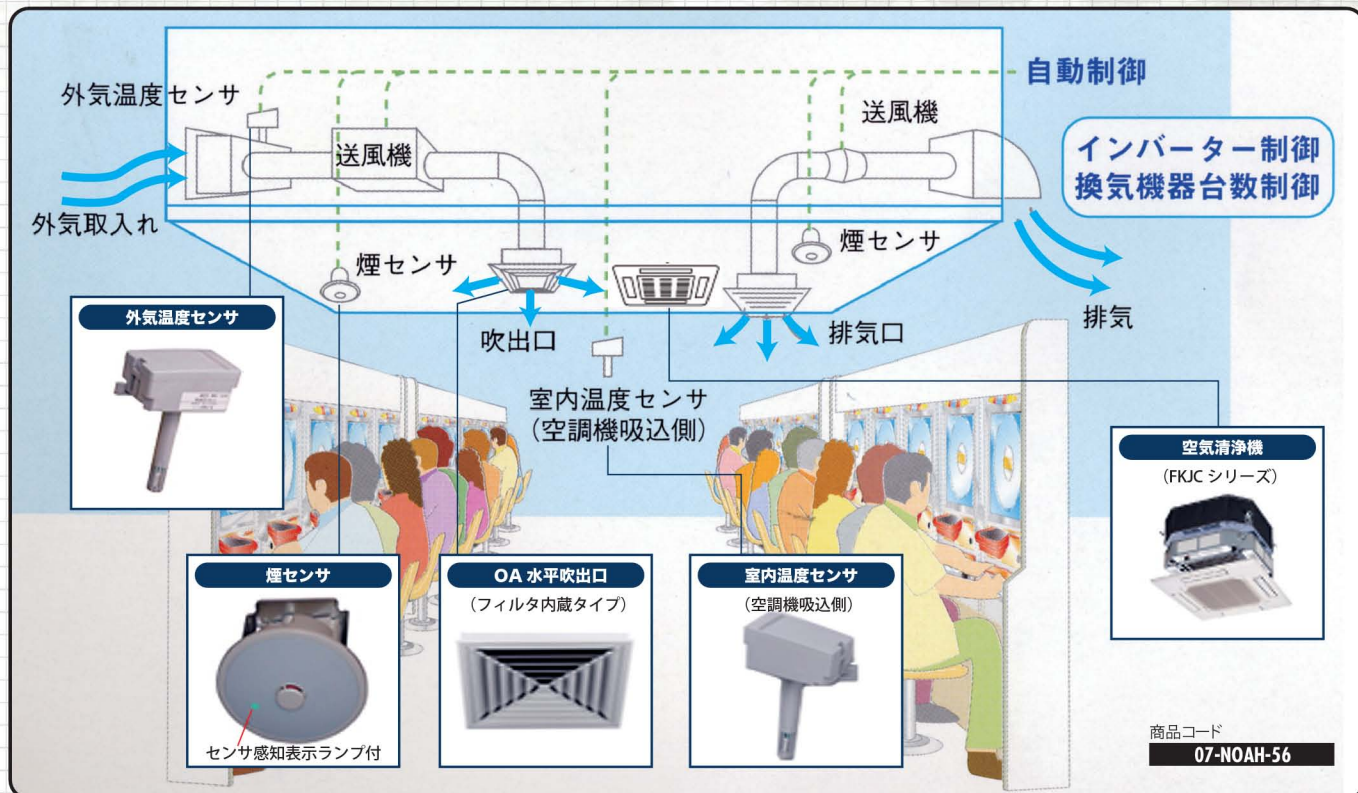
自動制御

外気温度センサ

送風機

送風機

インバーター制御
換気機器台数制御

外気取入れ

煙センサ

煙センサ

排気

吹出口

排気口

室内温度センサ
（空調機吸込側）

外気温度センサ

空気清浄機
（FKJC シリーズ）

煙センサ

センサ感知表示ランプ付

OA 水平吹出口
（フィルタ内蔵タイプ）

室内温度センサ
（空調機吸込側）

商品コード
07-NOAH-56